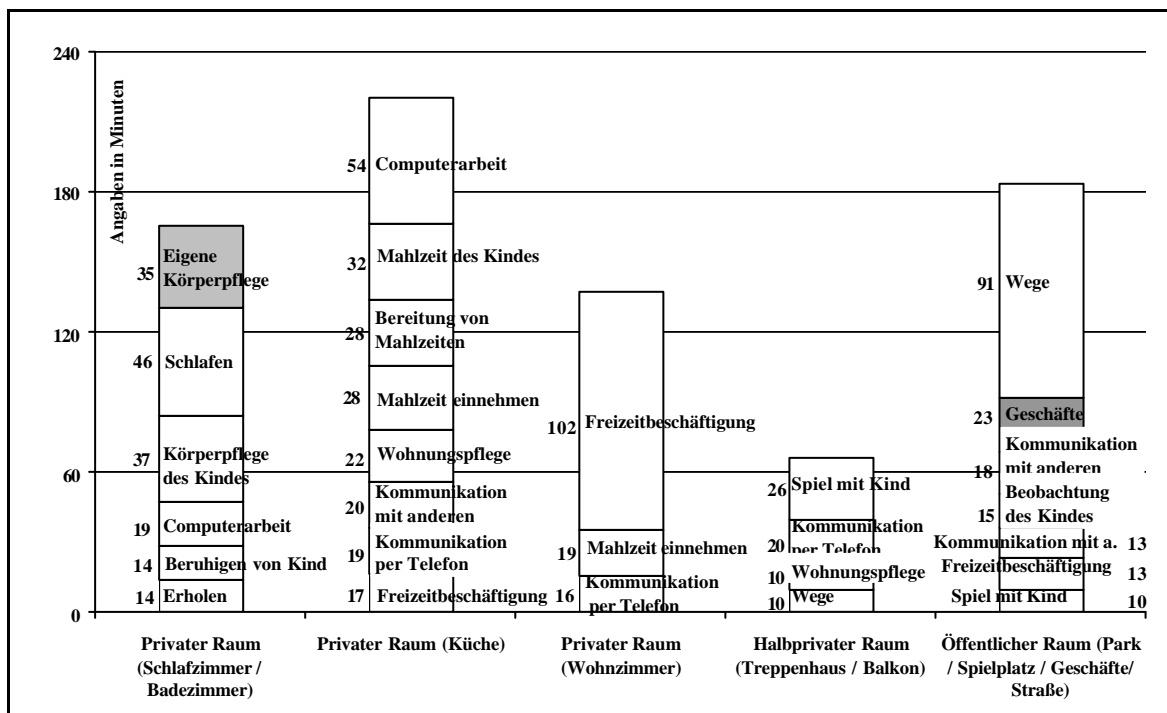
240
180
120
60
0
Angaben in Minuten

35 Eigene Körperpflege
46 Schlafen
37 Körperpflege des Kindes
19 Computerarbeit
14 Beruhigen von Kind
14 Erholen

54 Computerarbeit
32 Mahlzeit des Kindes
28 Bereitung von Mahlzeiten
28 Mahlzeit einnehmen
22 Wohnungspflege
20 Kommunikation mit anderen
19 Kommunikation per Telefon
17 Freizeitbeschäftigung

102 Freizeitbeschäftigung
19 Mahlzeit einnehmen
16 Kommunikation per Telefon

26 Spiel mit Kind
20 Kommunikation per Telefon
10 Wohnungspflege
10 Wege

91 Wege
23 Geschäfte
18 Kommunikation mit anderen
15 Beobachtung des Kindes
Kommunikation mit a. 13
Freizeitbeschäftigung 13
Spiel mit Kind 10

Privater Raum (Schlafzimmer / Badezimmer)
Privater Raum (Küche)
Privater Raum (Wohnzimmer)
Halbprivater Raum (Treppenhaus / Balkon)
Öffentlicher Raum (Park / Spielplatz / Geschäfte/ Straße)